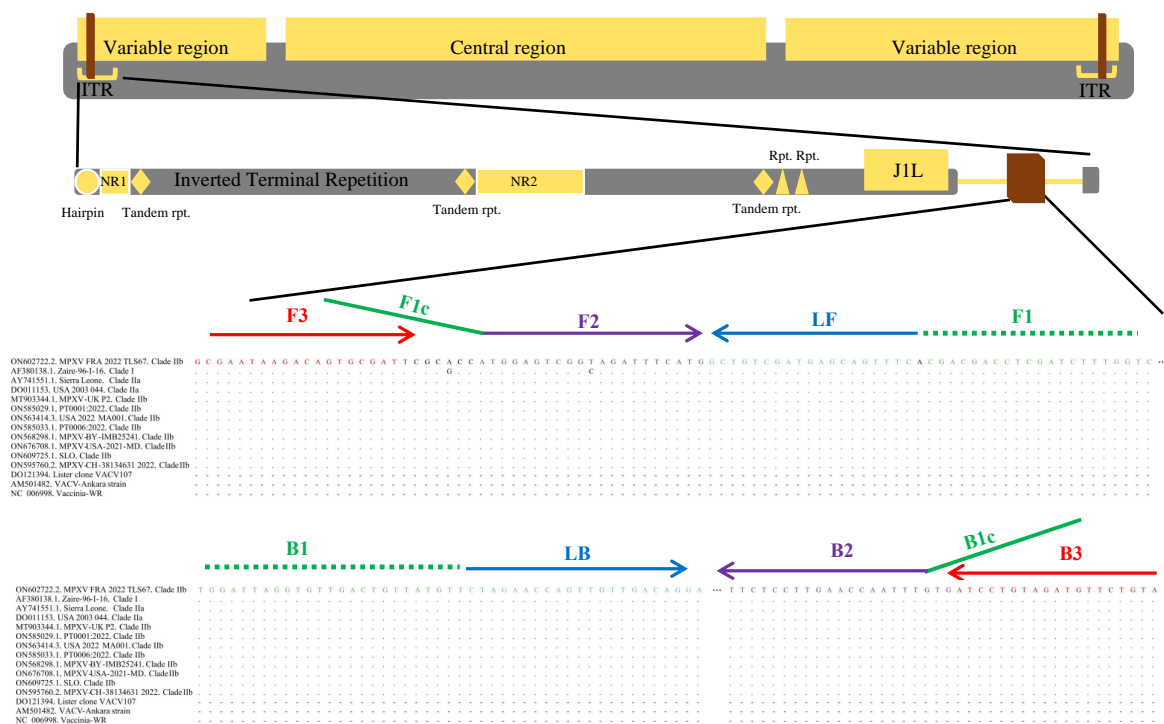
Variable region
Central region
Variable region
ITR
ITR

NR1
Inverted Terminal Repetition
NR2
Rpt. Rpt.
J1L
Hairpin
Tandem rpt.
Tandem rpt.
Tandem rpt.

F3
F1c
F2
LF
F1

ON602722.2. MPXV FRA 2022 TLS67. Clade IIb GCGAATAAGACAGTGCGATTCGCACCATGGAGTCGGTAGATTTCATGGCTGTCGATGAGCAGTTTCACGACGACCTCGATCTTTGGTC
AF380138.1. Zaire-96-I-16. Clade I G C
AY741551.1. Sierra Leone. Clade IIa
DO011153. USA 2003 044. Clade IIa
MT903344.1. MPXV-UK P2. Clade IIb
ON585029.1. PT0001:2022. Clade IIb
ON563414.3. USA 2022 MA001. Clade IIb
ON585033.1. PT0006:2022. Clade IIb
ON568298.1. MPXV-BY-IMB25241. Clade IIb
ON676708.1. MPXV-USA-2021-MD. Clade IIb
ON609725.1. SLO. Clade IIb
ON595760.2. MPXV-CH-38134631 2022. Clade IIb
DO121394. Lister clone VACV107
AM501482. VACV-Ankara strain
NC 006998. Vaccinia-WR

B1
LB
B2
B1c
B3

ON602722.2. MPXV FRA 2022 TLS67. Clade IIb TGGATTAGGTGTTGACTGTTATGTTCTAGAACCAGTTGTTGACAGGA ... TTCTCCTTGAACCAATTTGTGATCCTGTAGATGTTCTGTA
AF380138.1. Zaire-96-I-16. Clade I
AY741551.1. Sierra Leone. Clade IIa
DO011153. USA 2003 044. Clade IIa
MT903344.1. MPXV-UK P2. Clade IIb
ON585029.1. PT0001:2022. Clade IIb
ON563414.3. USA 2022 MA001. Clade IIb
ON585033.1. PT0006:2022. Clade IIb
ON568298.1. MPXV-BY-IMB25241. Clade IIb
ON676708.1. MPXV-USA-2021-MD. Clade IIb
ON609725.1. SLO. Clade IIb
ON595760.2. MPXV-CH-38134631 2022. Clade IIb
DO121394. Lister clone VACV107
AM501482. VACV-Ankara strain
NC 006998. Vaccinia-WR